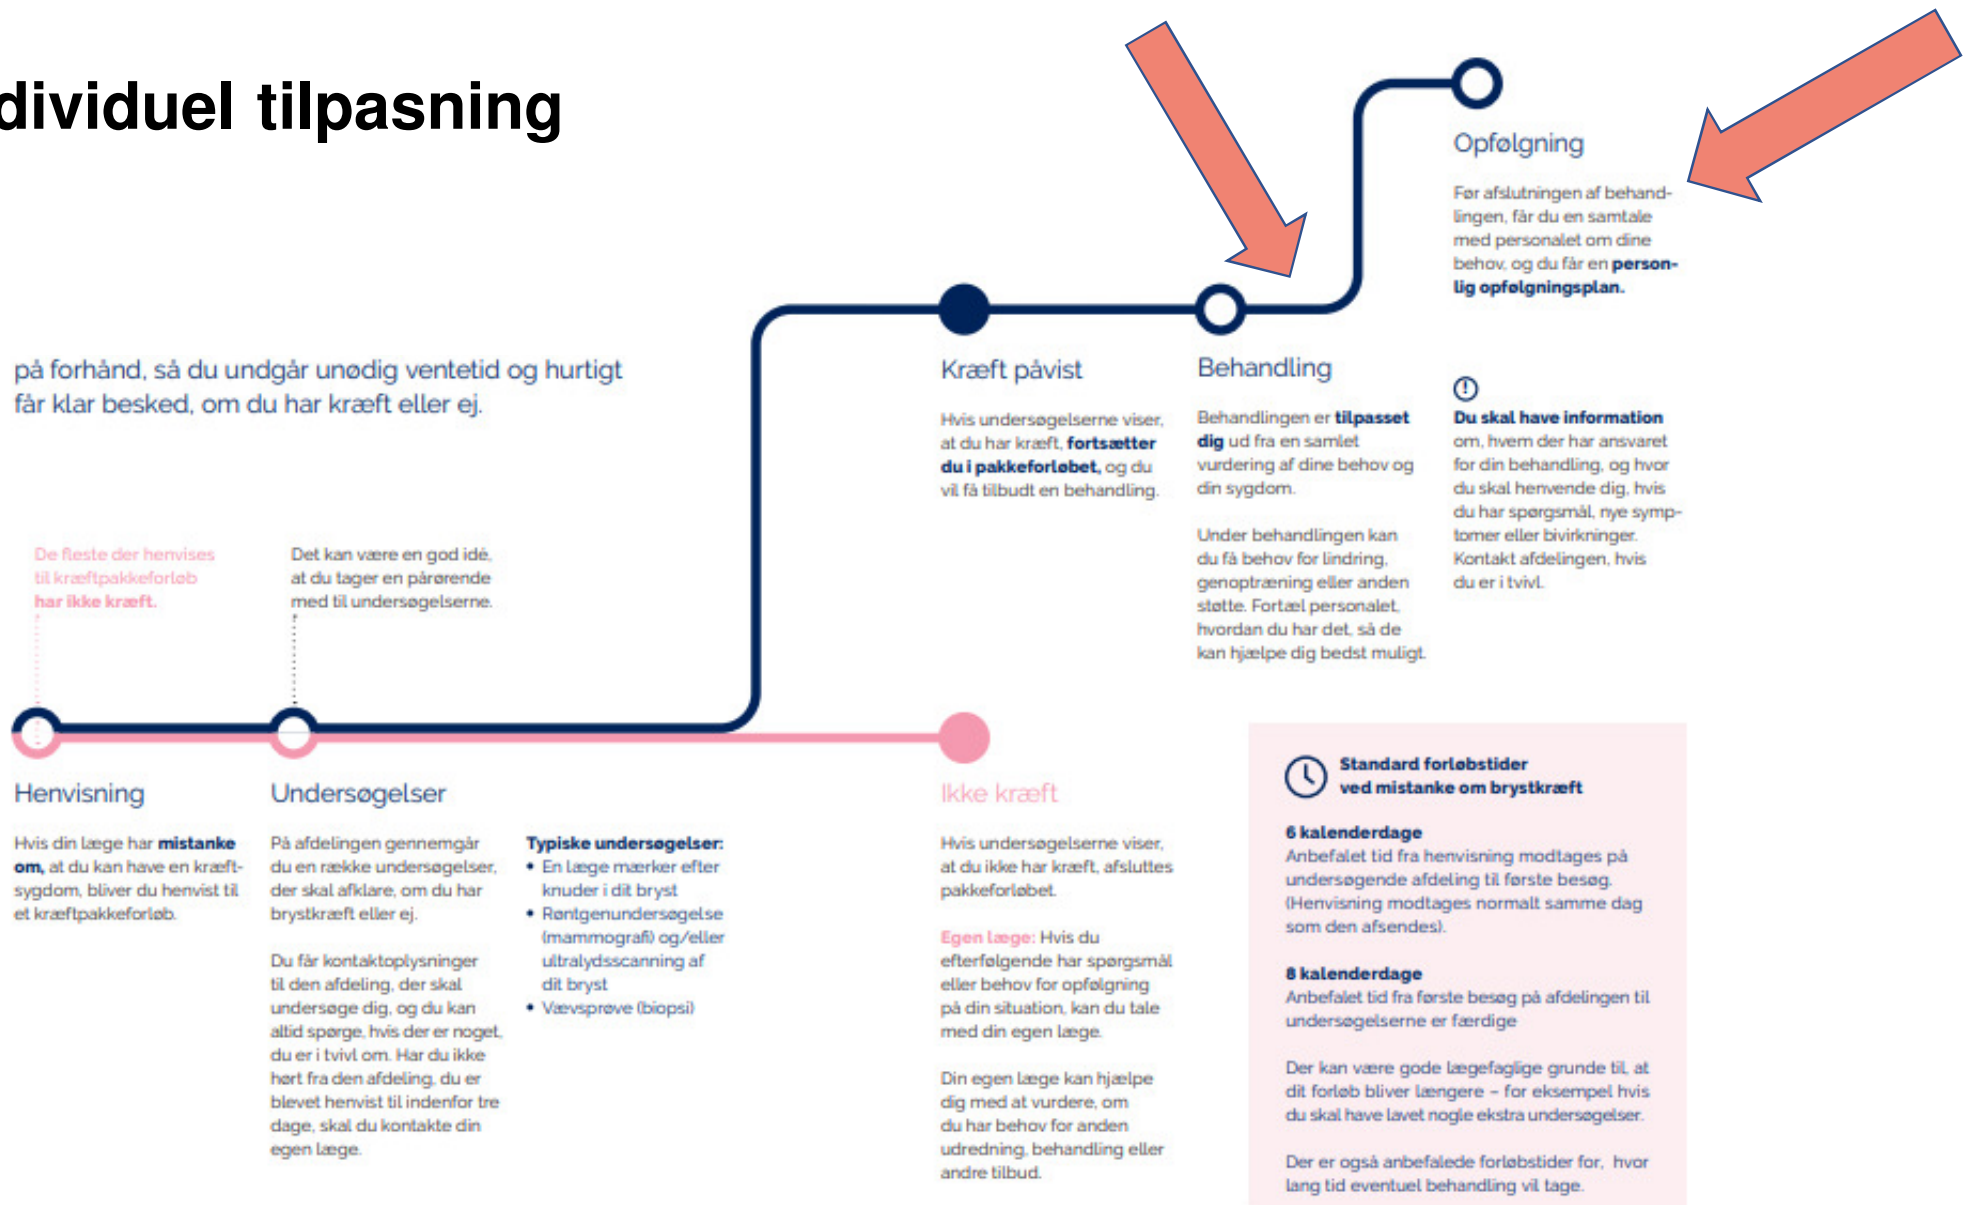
dividuel tilpasning

på forhånd, så du undgår unødig ventetid og hurtigt får klar besked, om du har kræft eller ej.

Kræft påvist

Hvis undersøgelserne viser, at du har kræft, fortsætter du i pakkeforløbet, og du vil få tilbudt en behandling.

Behandling

Behandlingen er tilpasset dig ud fra en samlet vurdering af dine behov og din sygdom.

Under behandlingen kan du få behov for lindring, genoptræning eller anden støtte. Fortæl personalet, hvordan du har det, så de kan hjælpe dig bedst muligt.

Opfølgning

Før afslutningen af behandlingen, får du en samtale med personalet om dine behov, og du får en personlig opfølgningsplan.

Du skal have information om, hvem der har ansvaret for din behandling, og hvor du skal henvende dig, hvis du har spørgsmål, nye symptomer eller bivirkninger. Kontakt afdelingen, hvis du er i tvivl.

De fleste der henvises til kræftpakkeforløb har ikke kræft.

Det kan være en god idé, at du tager en pårørende med til undersøgelserne.

Henvisning

Hvis din læge har mistanke om, at du kan have en kræftsygdom, bliver du henvist til et kræftpakkeforløb.

Undersøgelser

På afdelingen gennemgår du en række undersøgelser, der skal afklare, om du har brystkræft eller ej.

Du får kontaktoplysninger til den afdeling, der skal undersøge dig, og du kan altid spørge, hvis der er noget, du er i tvivl om. Har du ikke hørt fra den afdeling, du er blevet henvist til indenfor tre dage, skal du kontakte din egen læge.

Typiske undersøgelser:
• En læge mærker efter knuder i dit bryst
• Røntgenundersøgelse (mammografi) og/eller ultralydsscanning af dit bryst
• Vævsprøve (biopsi)

Ikke kræft

Hvis undersøgelserne viser, at du ikke har kræft, afsluttes pakkeforløbet.

Egen læge: Hvis du efterfølgende har spørgsmål eller behov for opfølgning på din situation, kan du tale med din egen læge.

Din egen læge kan hjælpe dig med at vurdere, om du har behov for anden udredning, behandling eller andre tilbud.

Standard forløbstider ved mistanke om brystkræft

6 kalenderdage
Anbefalet tid fra henvisning modtages på undersøgende afdeling til første besøg. (Henvisning modtages normalt samme dag som den afsendes).

8 kalenderdage
Anbefalet tid fra første besøg på afdelingen til undersøgelserne er færdige

Der kan være gode lægefaglige grunde til, at dit forløb bliver længere – for eksempel hvis du skal have lavet nogle ekstra undersøgelser.

Der er også anbefalede forløbstider for, hvor lang tid eventuel behandling vil tage.